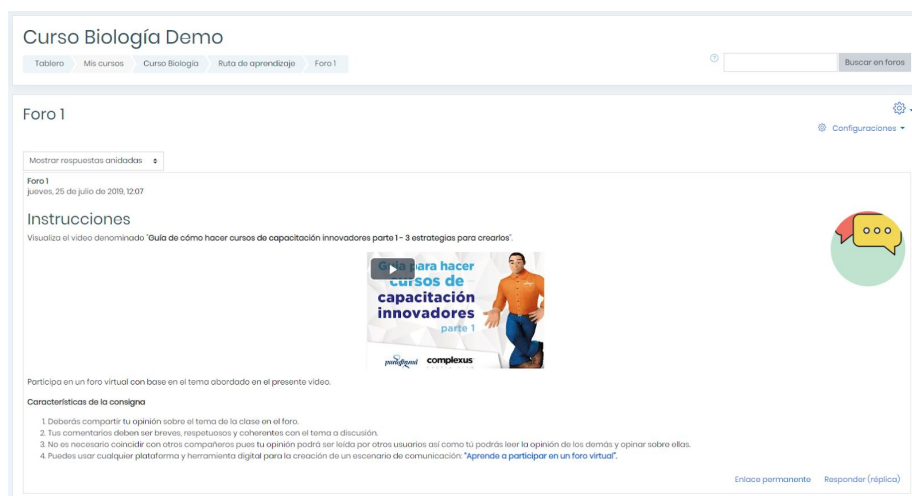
Curso Biología Demo

Tablero | Mis cursos | Curso Biología | Ruta de aprendizaje | Foro 1

Buscar en foros

Foro 1

Configuraciones

Mostrar respuestas anidadas

Foro 1
jueves, 25 de julio de 2019, 12:07

Instrucciones

Visualiza el video denominado "Guía de cómo hacer cursos de capacitación innovadores parte 1 - 3 estrategias para crearlos".

Guía para hacer cursos de capacitación innovadores parte 1

complexus

Participa en un foro virtual con base en el tema abordado en el presente video.

Características de la consigna

1. Deberás compartir tu opinión sobre el tema de la clase en el foro.
2. Tus comentarios deben ser breves, respetuosos y coherentes con el tema a discusión.
3. No es necesario coincidir con otros compañeros pues tu opinión podrá ser leída por otros usuarios así como tú podrás leer la opinión de los demás y opinar sobre ellas.
4. Puedes usar cualquier plataforma y herramienta digital para la creación de un escenario de comunicación: "Aprende a participar en un foro virtual".

Enlace permanente | Responder (réplica)